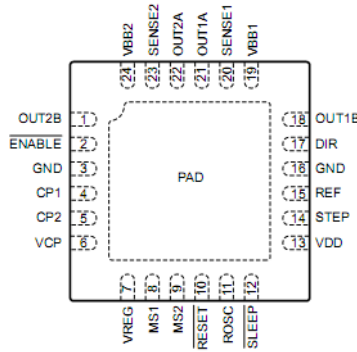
VBB2 24
SENSE2 23
OUT2A 22
OUT1A 21
SENSE1 20
VBB1 19

OUT2B 1
$\overline{ENABLE}$ 2
GND 3
CP1 4
CP2 5
VCP 6

PAD

18 OUT1B
17 DIR
16 GND
15 REF
14 STEP
13 VDD

7 VREG
8 MS1
9 MS2
10 $\overline{RESET}$
11 ROSC
12 $\overline{SLEEP}$